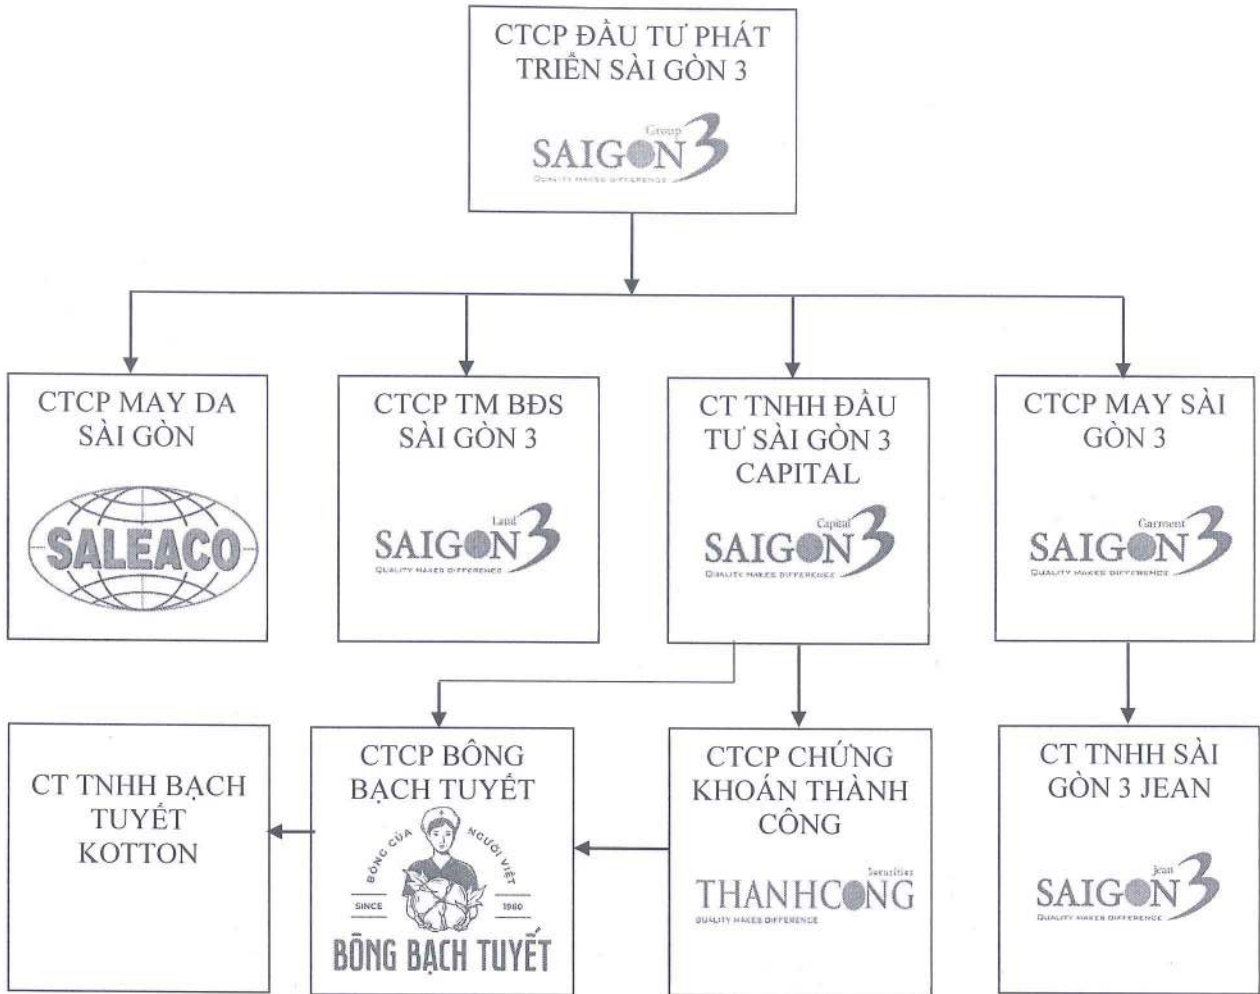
CTCP ĐẦU TƯ PHÁT TRIỂN SÀI GÒN 3

Group
SAIGON 3
QUALITY MAKES DIFFERENCE

CTCP MAY DA SÀI GÒN

SALEACO

CTCP TM BĐS SÀI GÒN 3

Land
SAIGON 3
QUALITY MAKES DIFFERENCE

CT TNHH ĐẦU TƯ SÀI GÒN 3 CAPITAL

Capital
SAIGON 3
QUALITY MAKES DIFFERENCE

CTCP MAY SÀI GÒN 3

Garment
SAIGON 3
QUALITY MAKES DIFFERENCE

CT TNHH BẠCH TUYẾT KOTTON

CTCP BÔNG BẠCH TUYẾT

BÔNG CỦA NGƯỜI VIỆT
SINCE 1960
BÔNG BẠCH TUYẾT

CTCP CHỨNG KHOÁN THÀNH CÔNG

Securities
THANHCONG
QUALITY MAKES DIFFERENCE

CT TNHH SÀI GÒN 3 JEAN

Jean
SAIGON 3
QUALITY MAKES DIFFERENCE